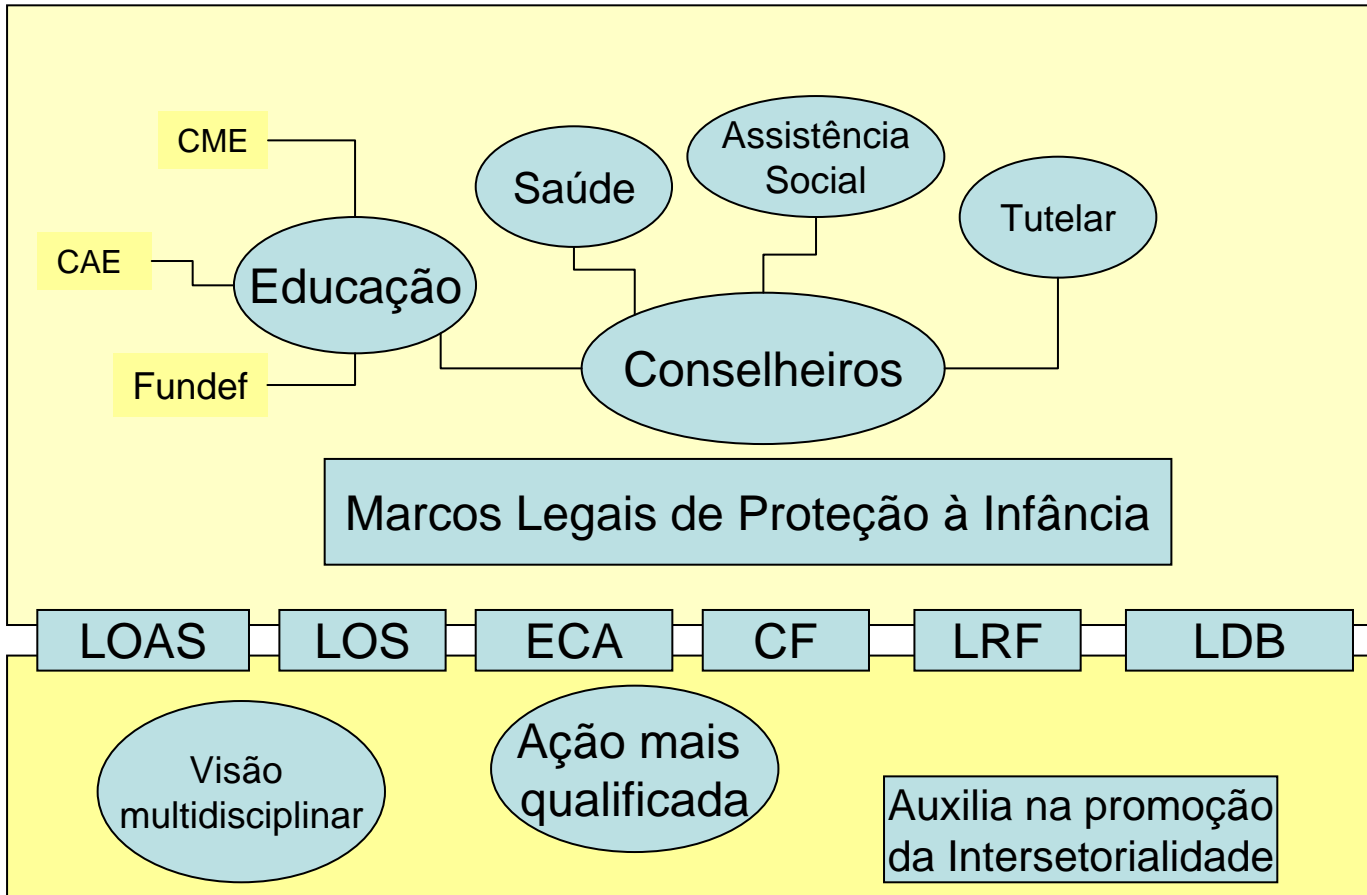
CME

CAE

Fundef

Educação

Saúde

Assistência Social

Tutelar

Conselheiros

Marcos Legais de Proteção à Infância

LOAS

LOS

ECA

CF

LRF

LDB

Visão multidisciplinar

Ação mais qualificada

Auxilia na promoção da Intersetorialidade